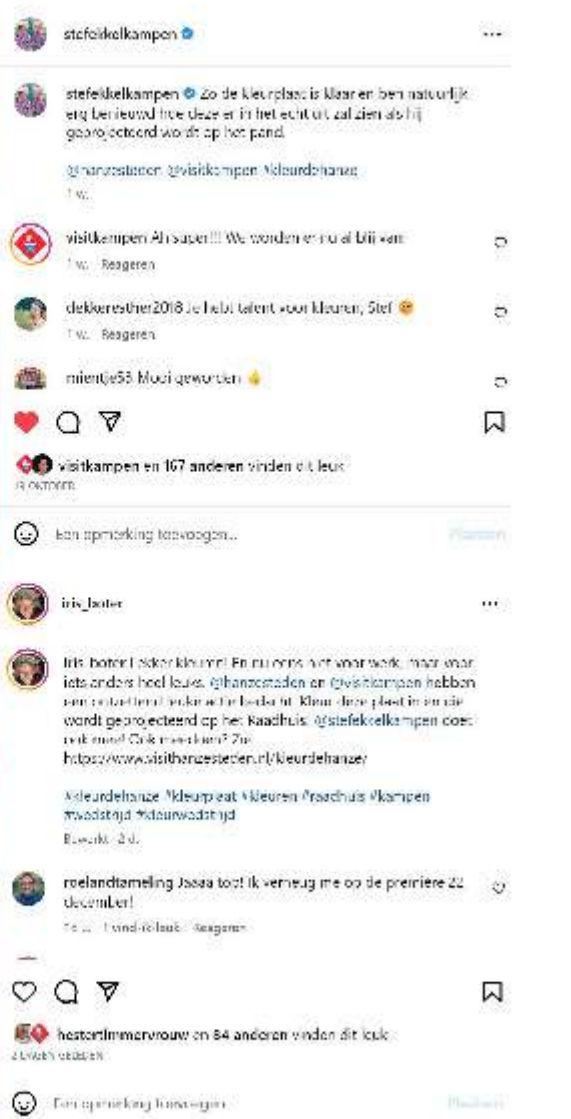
stefeikelkampen

stefeikelkampen Zo de kleurplaat is klaar en ben natuurlijk erg benieuwd hoe deze er in het echt uit zal zien als hij geprojecteerd wordt op het pand.

@hanzesteden @visitkampen #kleurdehanze

1 w.

visitkampen Ah super!!! We worden er nu al blij van

1 w. Reageren

dekkeresther2018 Je hebt talent voor kleuren, Stef 😊

1 w. Reageren

mientje53 Mooi geworden 👍

visitkampen en 167 anderen vinden dit leuk

13 OKTOBER

Een opmerking toevoegen...

Plaatsen

iris_boter

iris_boter Lekker kleuren! En nu eens niet voor werk, maar voor iets anders heel leuks. @hanzesteden en @visitkampen hebben een ontzettend leuke actie bedacht. Kleur deze plaat in en die wordt geprojecteerd op het Raadhuis. @stefeikelkampen doet ook mee! Ook meedoen? Zie: https://www.visithanzesteden.nl/kleurdehanze/

#kleurdehanze #kleurplaat #kleuren #raadhuis #kampen #wedstrijd #kleurwedstrijd

Bewerkt · 2 d.

roelandtameling Jaaaa toot Ik verheug me op de première 22 december!

1 d. 1 vind-ik-leuk Reageren

hestertimmervrouw en 84 anderen vinden dit leuk

2 DAGEN GELEDEN

Een opmerking toevoegen...

Plaatsen